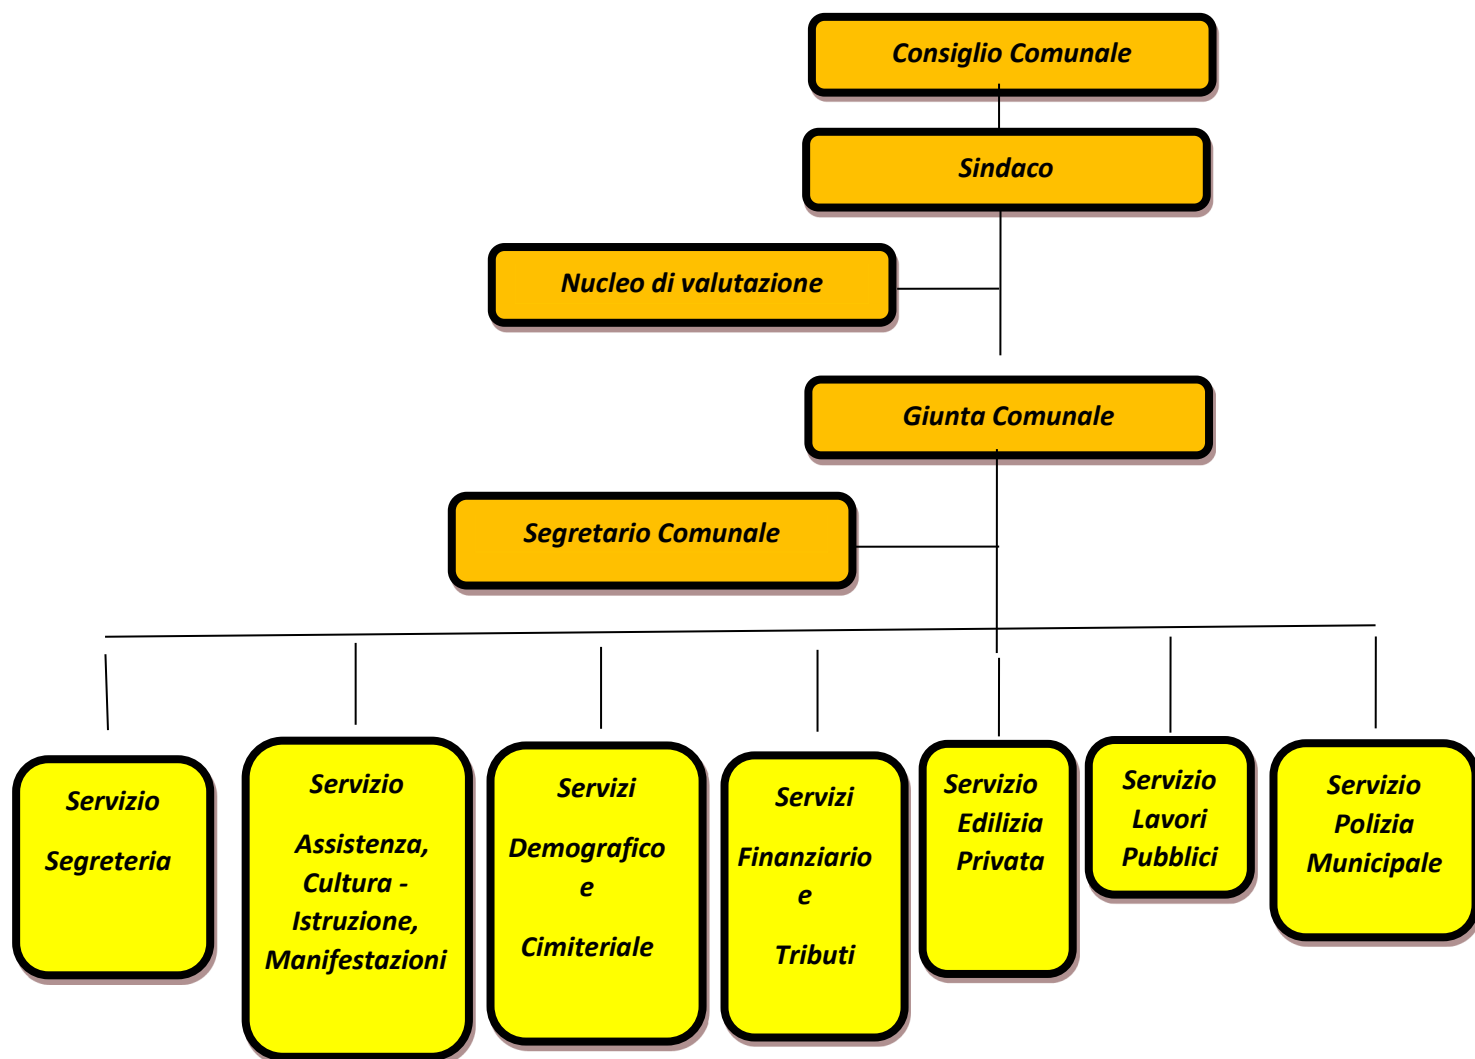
Consiglio Comunale

Sindaco

Nucleo di valutazione

Giunta Comunale

Segretario Comunale

Servizio

Segreteria

Servizio

Assistenza, Cultura - Istruzione, Manifestazioni

Servizi

Demografico e

Cimiteriale

Servizi

Finanziario e

Tributi

Servizio Edilizia Privata

Servizio Lavori Pubblici

Servizio Polizia Municipale